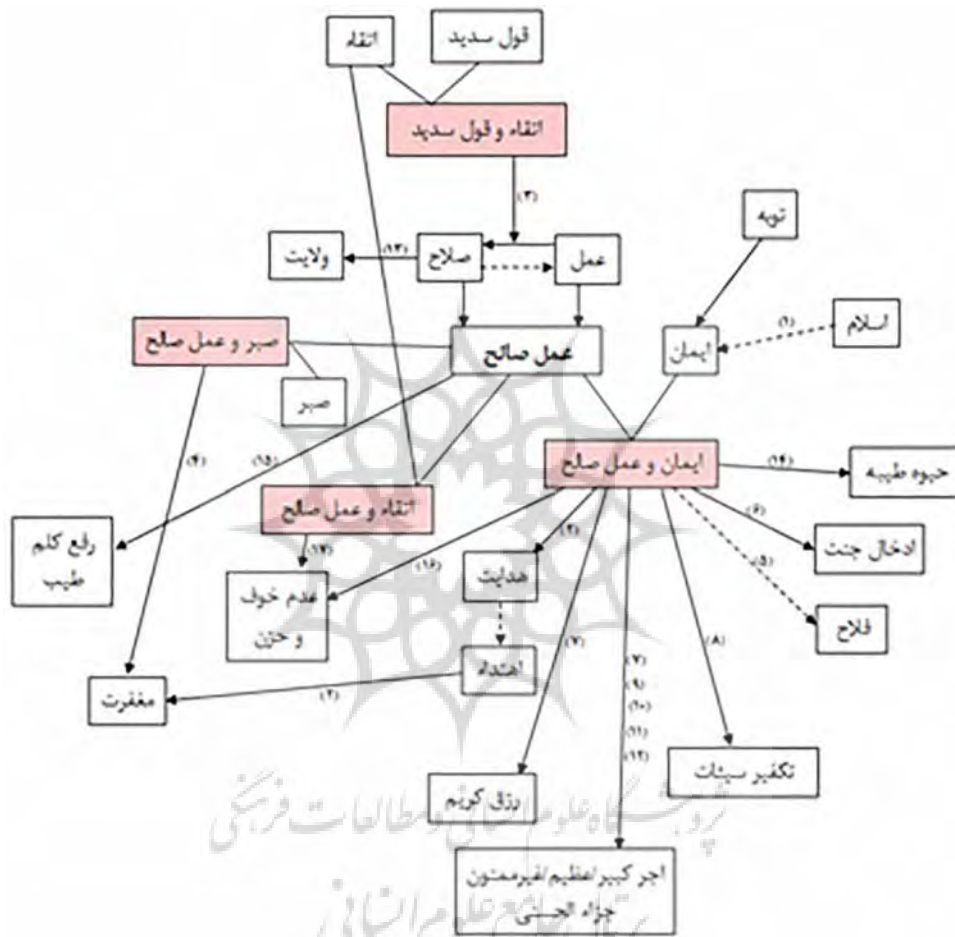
اتقاء

قول سدید

اتقاء و قول سدید

(۳)

ولایت

(۱۳)

صلاح

عمل

توبه

صبر و عمل صالح

عمل صالح

اسلام

(۱)

ایمان

صبر

(۴)

(۱۵)

ایمان و عمل صالح

(۱۴)

حیوه طیبه

اتقاء و عمل صالح

(۶)

ادخال جنت

(۵)

رفع کلم طیب

(۱۷)

(۱۶)

(۲)

هدایت

عدم خوف و حزن

فلاح

(۷)

(۸)

اهتداء

(۲)

مغفرت

(۷)
(۹)
(۱۰)
(۱۱)
(۱۲)

تکفیر سیئات

رزق کریم

اجر کبیر/عظیم/غیرممنون
جزاء الحسنی

پژوهشگاه علوم انسانی و مطالعات فرهنگی
پرتال جامع علوم انسانی